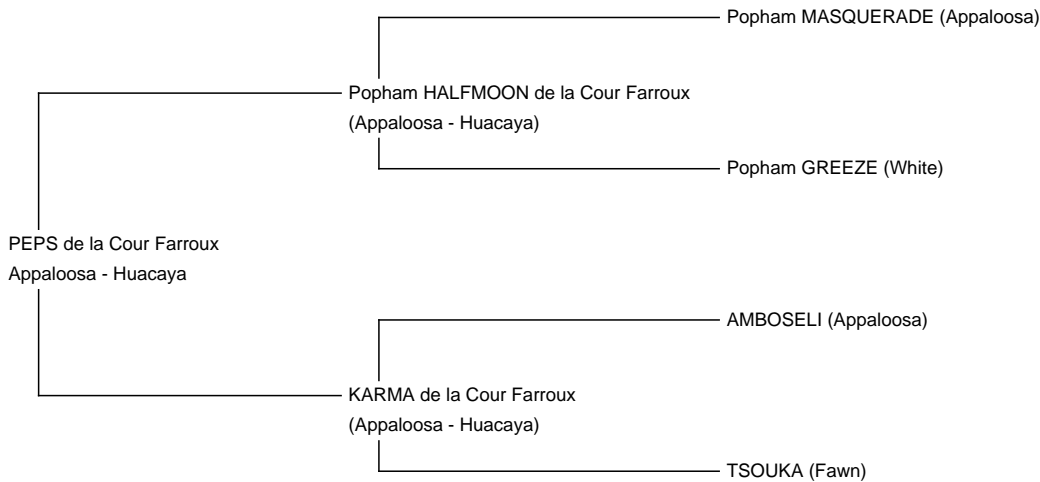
Popham MASQUERADE (Appaloosa)

Popham HALFMOON de la Cour Farroux
(Appaloosa - Huacaya)

Popham GREEZE (White)

PEPS de la Cour Farroux
Appaloosa - Huacaya

AMBOSELI (Appaloosa)

KARMA de la Cour Farroux
(Appaloosa - Huacaya)

TSOUKA (Fawn)